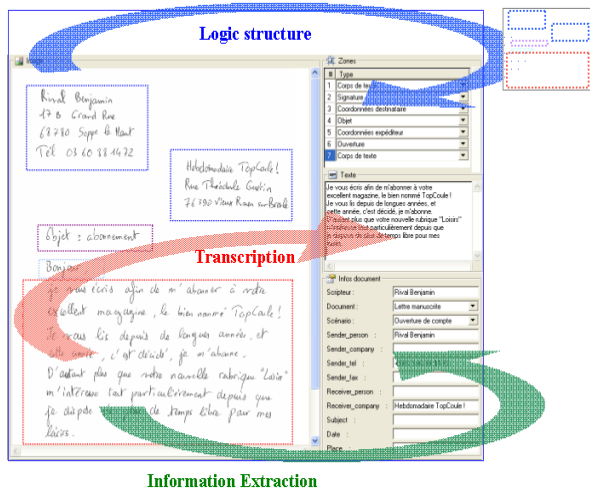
Logic structure

Image

Rival Benjamin
17 B Grand Rue
68780 Soppe le Haut
Tél 03 60 88 14 72

Hebdomadaire TopCoule!
Rue Théodule Gautin
76390 Vieux Rouen sur Bresle

Objet : abonnement

Bonjour,
Je vous écris afin de m'abonner à votre excellent magazine, le bien nommé TopCoule! Je vous lis depuis de longues années, et cette année, c'est décidé, je m'abonne.
D'autant plus que votre nouvelle rubrique "Loisir" m'intéresse tout particulièrement depuis que je dispose de plus de temps libre pour mes loisirs.

Transcription

Zones

| # | Type |
|---|---|
| 1 | Corps de texte |
| 2 | Signature |
| 3 | Coordonnées destinataire |
| 4 | Objet |
| 5 | Coordonnées expéditeur |
| 6 | Ouverture |
| 7 | Corps de texte |

Texte
Je vous écris afin de m'abonner à votre excellent magazine, le bien nommé TopCoule ! Je vous lis depuis de longues années, et cette année, c'est décidé, je m'abonne. D'autant plus que votre nouvelle rubrique "Loisirs" m'intéresse tout particulièrement depuis que je dispose de plus de temps libre pour mes loisirs.

Infos document
Scripteur : Rival Benjamin
Document : Lettre manuscrite
Scénario : Ouverture de compte
Sender_person : Rival Benjamin
Sender_company :
Sender_tel :
Sender_fax :
Receiver_person :
Receiver_company : Hebdomadaire TopCoule !
Subject :
Date :
Place :

Information Extraction